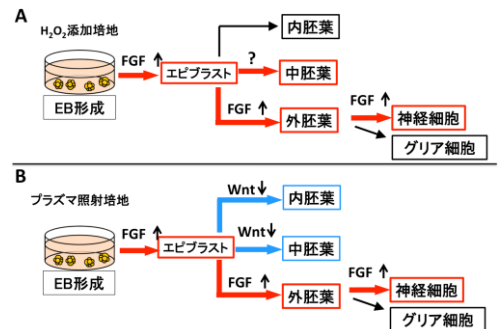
A

$H_2O_2$添加培地

EB形成

FGF ↑

エピブラスト

内胚葉

?

中胚葉

FGF ↑

外胚葉

FGF ↑

神経細胞

グリア細胞

B

プラズマ照射培地

EB形成

FGF ↑

エピブラスト

Wnt ↓

内胚葉

Wnt ↓

中胚葉

FGF ↑

外胚葉

FGF ↑

神経細胞

グリア細胞